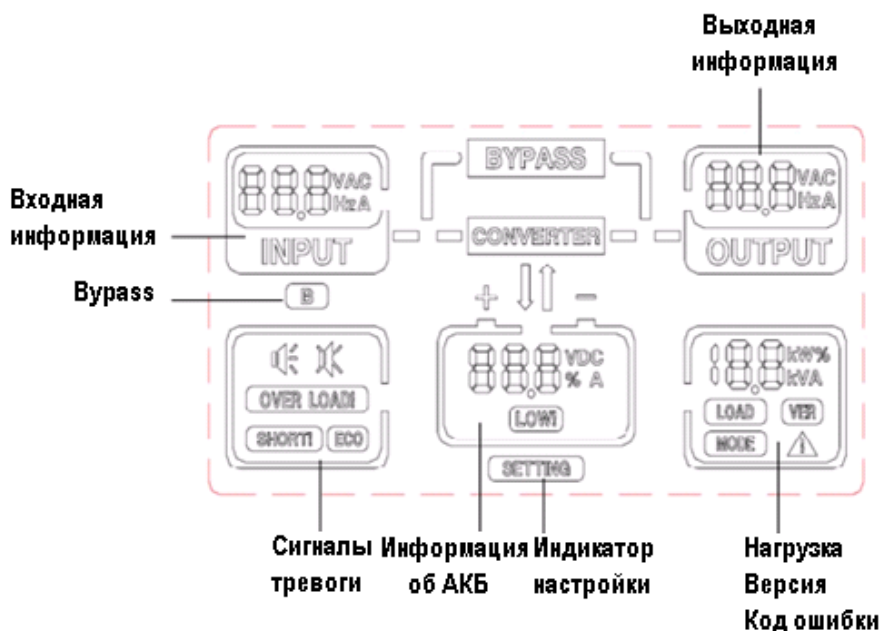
Выходная информация

Входная информация

Bypass

88.8 VAC HzA
INPUT

BYPASS

CONVERTER

88.8 VAC HzA
OUTPUT

B

+ −

88.8 VDC % A
LOW!

188 kW% kVA
LOAD VER
MODE ⚠

OVER LOAD!
SHORT! ECO

SETTING

Сигналы тревоги

Информация об АКБ

Индикатор настройки

Нагрузка
Версия
Код ошибки